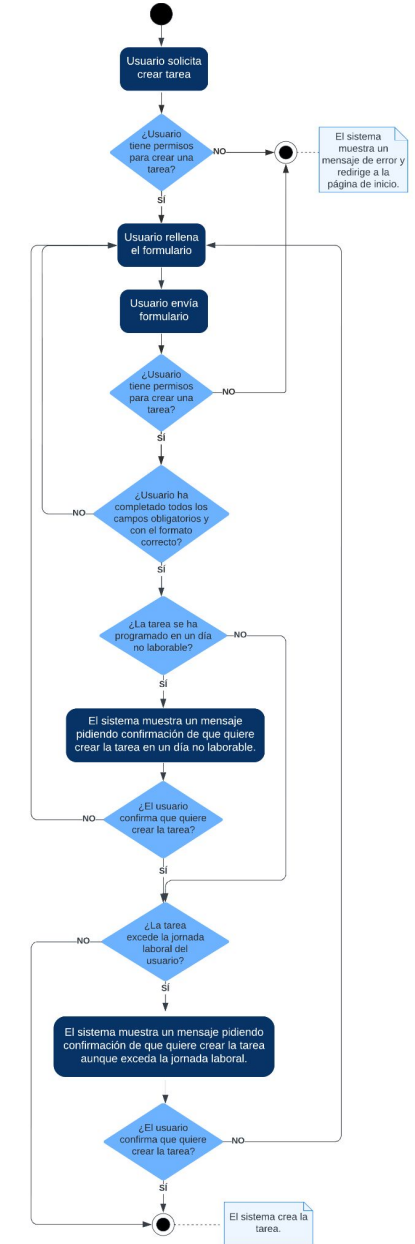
Usuario solicita crear tarea

¿Usuario tiene permisos para crear una tarea?

NO

El sistema muestra un mensaje de error y redirige a la página de inicio.

SÍ

Usuario rellena el formulario

Usuario envía formulario

¿Usuario tiene permisos para crear una tarea?

NO

SÍ

¿Usuario ha completado todos los campos obligatorios y con el formato correcto?

NO

SÍ

¿La tarea se ha programado en un día no laborable?

NO

SÍ

El sistema muestra un mensaje pidiendo confirmación de que quiere crear la tarea en un día no laborable.

¿El usuario confirma que quiere crear la tarea?

NO

SÍ

¿La tarea excede la jornada laboral del usuario?

NO

SÍ

El sistema muestra un mensaje pidiendo confirmación de que quiere crear la tarea aunque exceda la jornada laboral.

¿El usuario confirma que quiere crear la tarea?

NO

SÍ

El sistema crea la tarea.